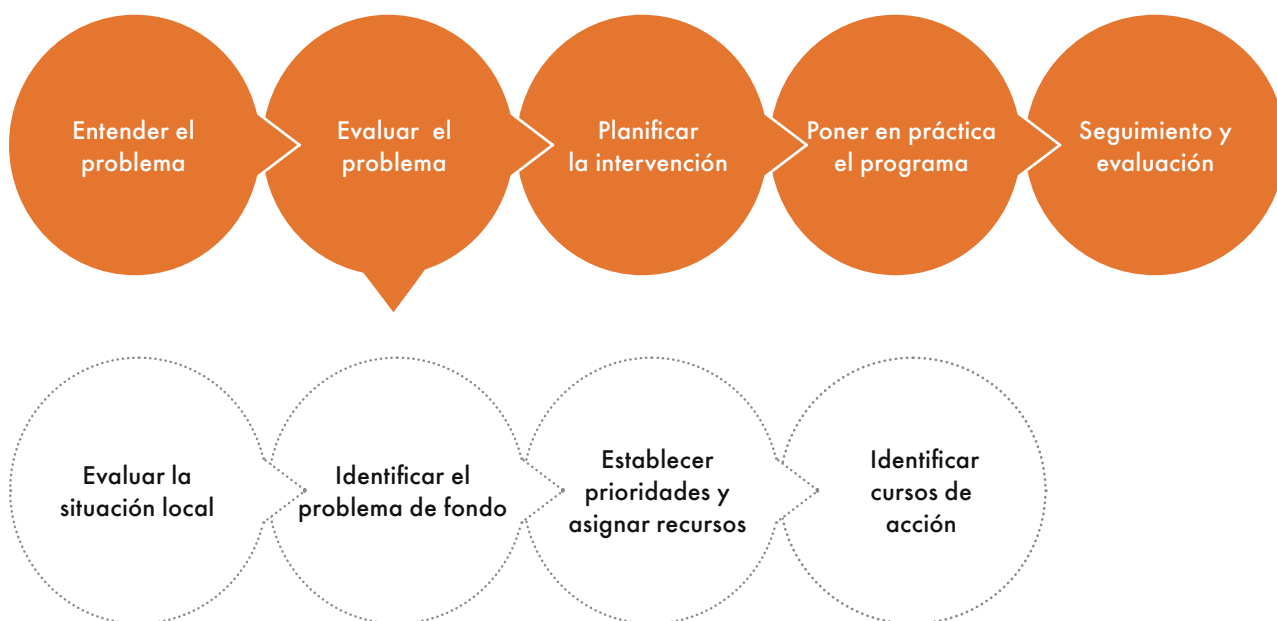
Entender el problema

Evaluar el problema

Planificar la intervención

Poner en práctica el programa

Seguimiento y evaluación

Evaluar la situación local

Identificar el problema de fondo

Establecer prioridades y asignar recursos

Identificar cursos de acción